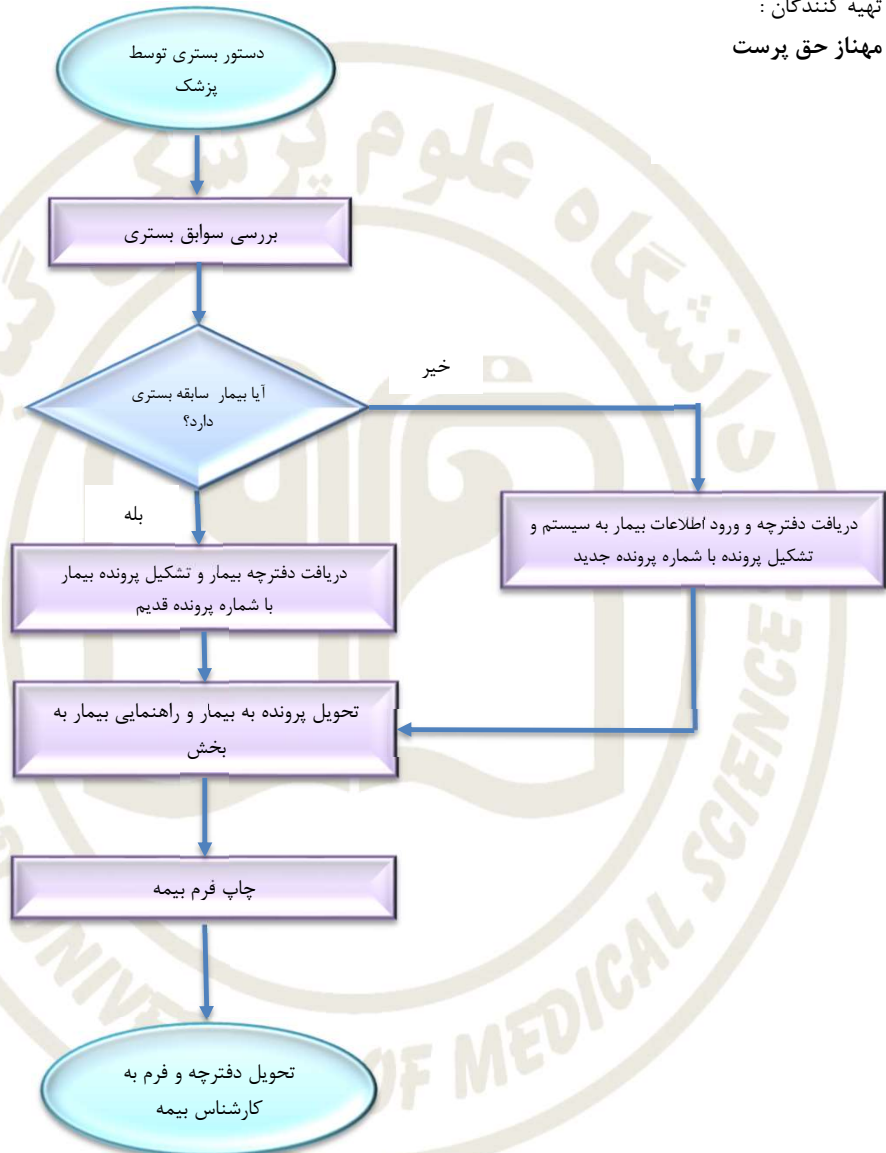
تهیه کنندگان :
مهناز حق پرست

دستور بستری توسط پزشک

بررسی سوابق بستری

آیا بیمار سابقه بستری دارد؟

خیر

بله

دریافت دفترچه و ورود اطلاعات بیمار به سیستم و تشکیل پرونده با شماره پرونده جدید

دریافت دفترچه بیمار و تشکیل پرونده بیمار با شماره پرونده قدیم

تحویل پرونده به بیمار و راهنمایی بیمار به بخش

چاپ فرم بیمه

تحویل دفترچه و فرم به کارشناس بیمه

دانشگاه علوم پزشکی
UNIVERSITY OF MEDICAL SCIENCES